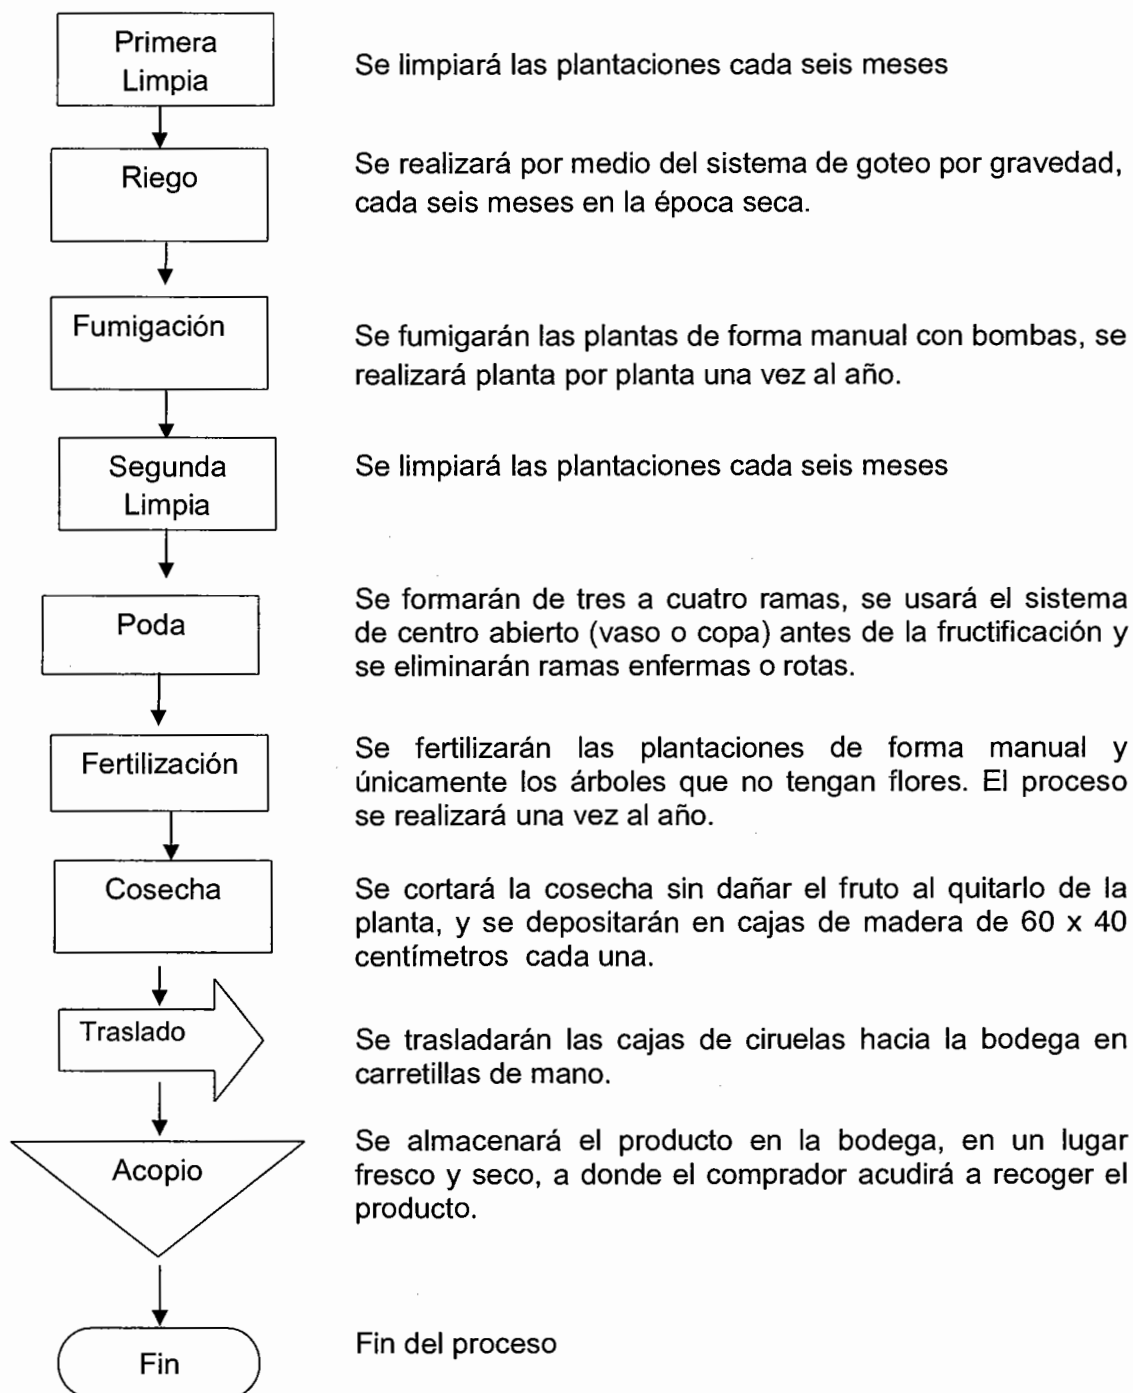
Primera Limpia

Se limpiará las plantaciones cada seis meses

Riego

Se realizará por medio del sistema de goteo por gravedad, cada seis meses en la época seca.

Fumigación

Se fumigarán las plantas de forma manual con bombas, se realizará planta por planta una vez al año.

Segunda Limpia

Se limpiará las plantaciones cada seis meses

Poda

Se formarán de tres a cuatro ramas, se usará el sistema de centro abierto (vaso o copa) antes de la fructificación y se eliminarán ramas enfermas o rotas.

Fertilización

Se fertilizarán las plantaciones de forma manual y únicamente los árboles que no tengan flores. El proceso se realizará una vez al año.

Cosecha

Se cortará la cosecha sin dañar el fruto al quitarlo de la planta, y se depositarán en cajas de madera de 60 x 40 centímetros cada una.

Traslado

Se trasladarán las cajas de ciruelas hacia la bodega en carretillas de mano.

Acopio

Se almacenará el producto en la bodega, en un lugar fresco y seco, a donde el comprador acudirá a recoger el producto.

Fin

Fin del proceso